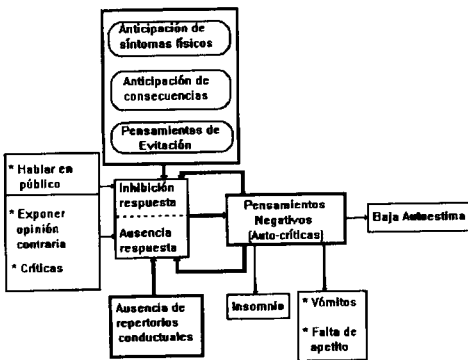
Anticipación de síntomas físicos

Anticipación de consecuencias

Pensamientos de Evitación

* Hablar en público

* Exponer opinión contraria

* Críticas

Inhibición respuesta

Ausencia respuesta

Pensamientos Negativos (Auto-críticas)

Baja Autoestima

Ausencia de repertorios conductuales

Insomnio

* Vómitos

* Falta de apetito